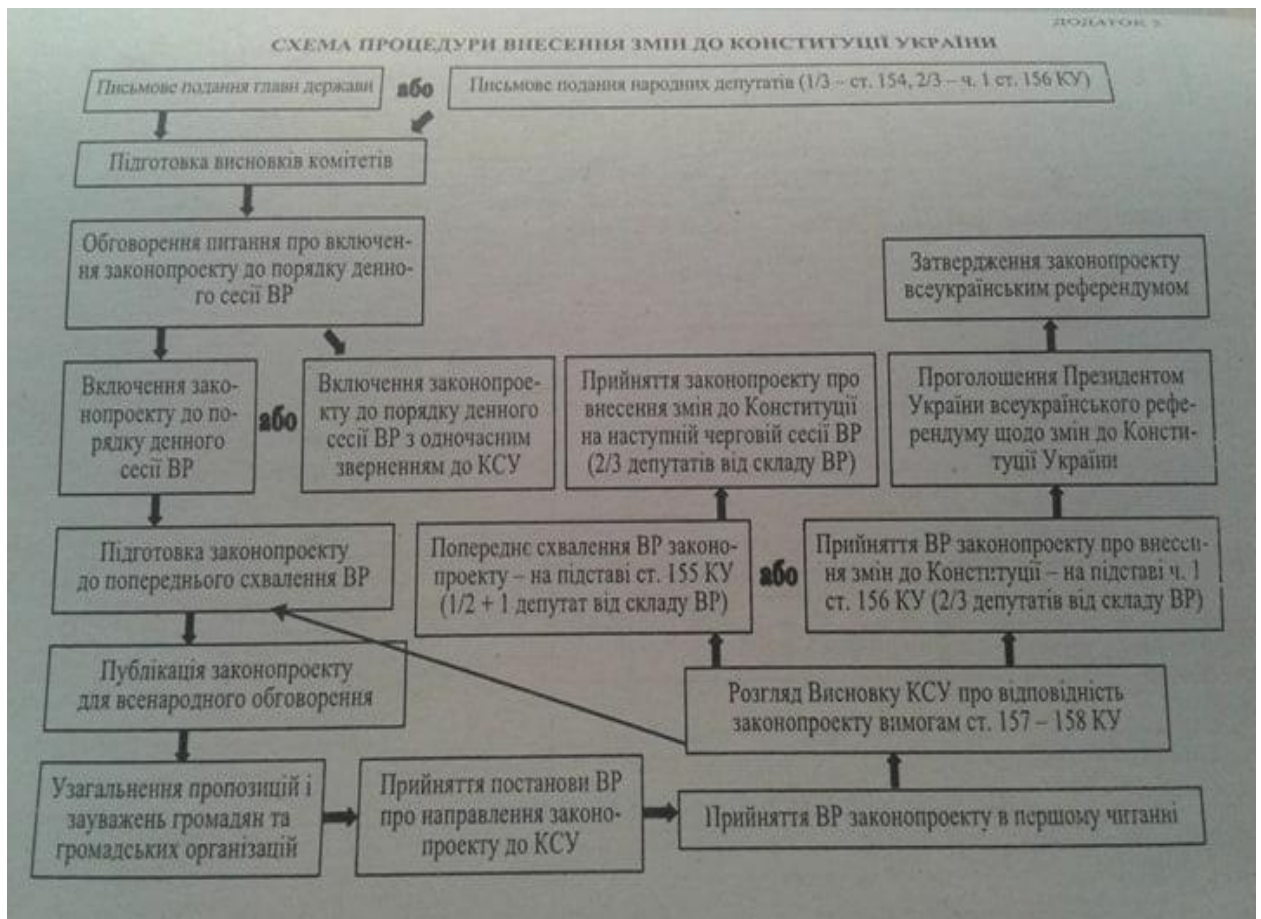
ДОДАТОК 5

СХЕМА ПРОЦЕДУРИ ВНЕСЕННЯ ЗМІН ДО КОНСТИТУЦІЇ УКРАЇНИ

Письмове подання глави держави

або

Письмове подання народних депутатів (1/3 – ст. 154, 2/3 – ч. 1 ст. 156 КУ)

Підготовка висновків комітетів

Обговорення питання про включення законопроекту до порядку денного сесії ВР

Включення законопроекту до порядку денного сесії ВР

або

Включення законопроекту до порядку денного сесії ВР з одночасним зверненням до КСУ

Підготовка законопроекту до попереднього схвалення ВР

Публікація законопроекту для всенародного обговорення

Узагальнення пропозицій і зауважень громадян та громадських організацій

Прийняття постанови ВР про направлення законопроекту до КСУ

Прийняття ВР законопроекту в першому читанні

Розгляд Висновку КСУ про відповідність законопроекту вимогам ст. 157 – 158 КУ

Попереднє схвалення ВР законопроекту – на підставі ст. 155 КУ (1/2 + 1 депутат від складу ВР)

або

Прийняття ВР законопроекту про внесення змін до Конституції – на підставі ч. 1 ст. 156 КУ (2/3 депутатів від складу ВР)

Прийняття законопроекту про внесення змін до Конституції на наступній черговій сесії ВР (2/3 депутатів від складу ВР)

Проголошення Президентом України всеукраїнського референдуму щодо змін до Конституції України

Затвердження законопроекту всеукраїнським референдумом